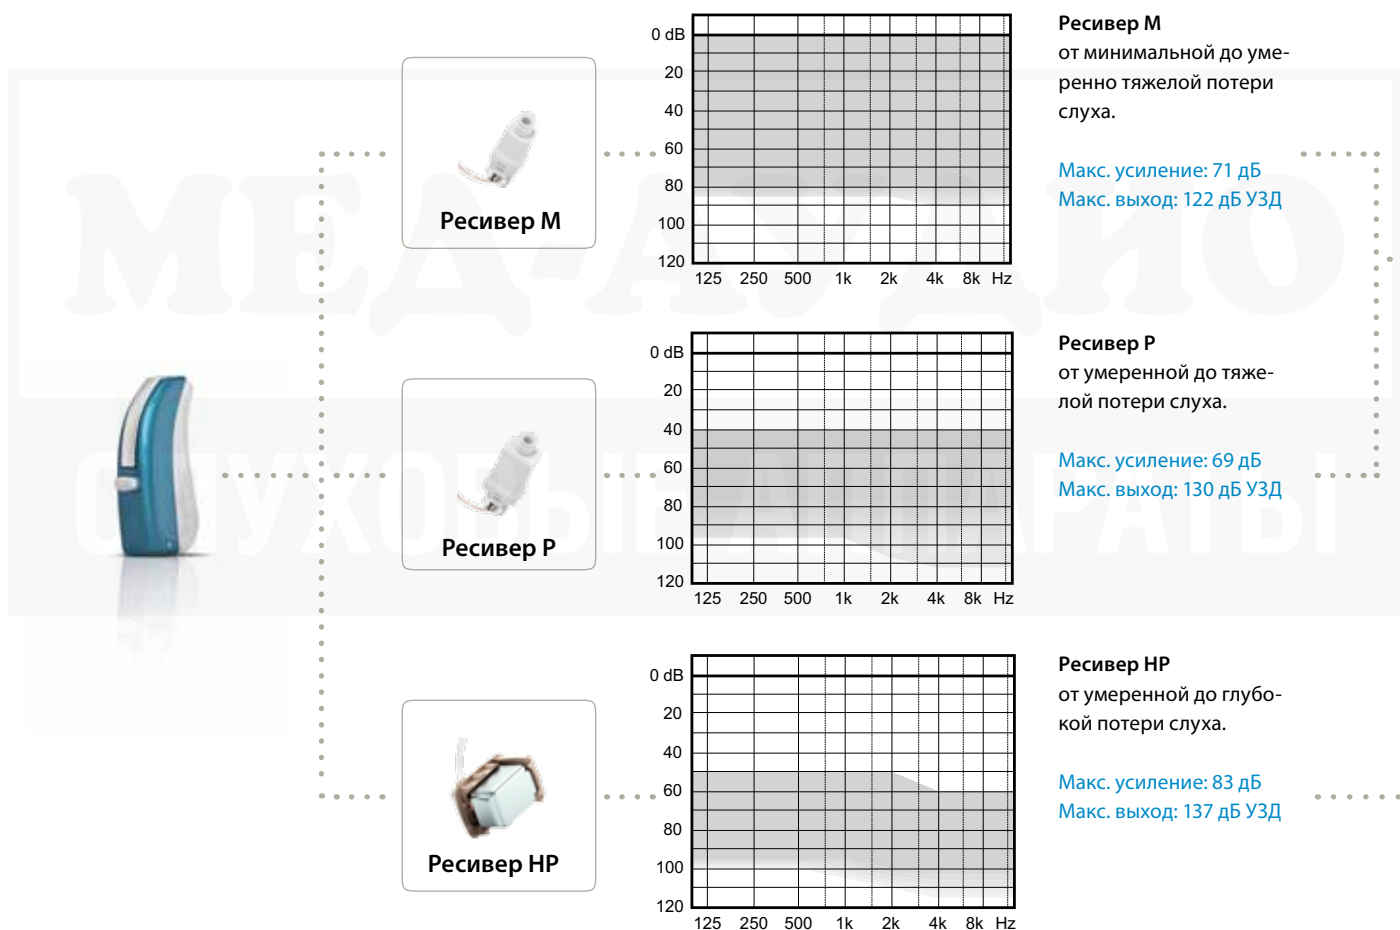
Ресивер M

0 dB
20
40
60
80
100
120
125 250 500 1k 2k 4k 8k Hz

Ресивер M
от минимальной до умеренно тяжелой потери слуха.

Макс. усиление: 71 дБ
Макс. выход: 122 дБ УЗД

Ресивер P

0 dB
20
40
60
80
100
120
125 250 500 1k 2k 4k 8k Hz

Ресивер P
от умеренной до тяжелой потери слуха.

Макс. усиление: 69 дБ
Макс. выход: 130 дБ УЗД

Ресивер HP

0 dB
20
40
60
80
100
120
125 250 500 1k 2k 4k 8k Hz

Ресивер HP
от умеренной до глубокой потери слуха.

Макс. усиление: 83 дБ
Макс. выход: 137 дБ УЗД

МЕДАУДИО
СЛУХОВЫЕ АППАРАТЫ